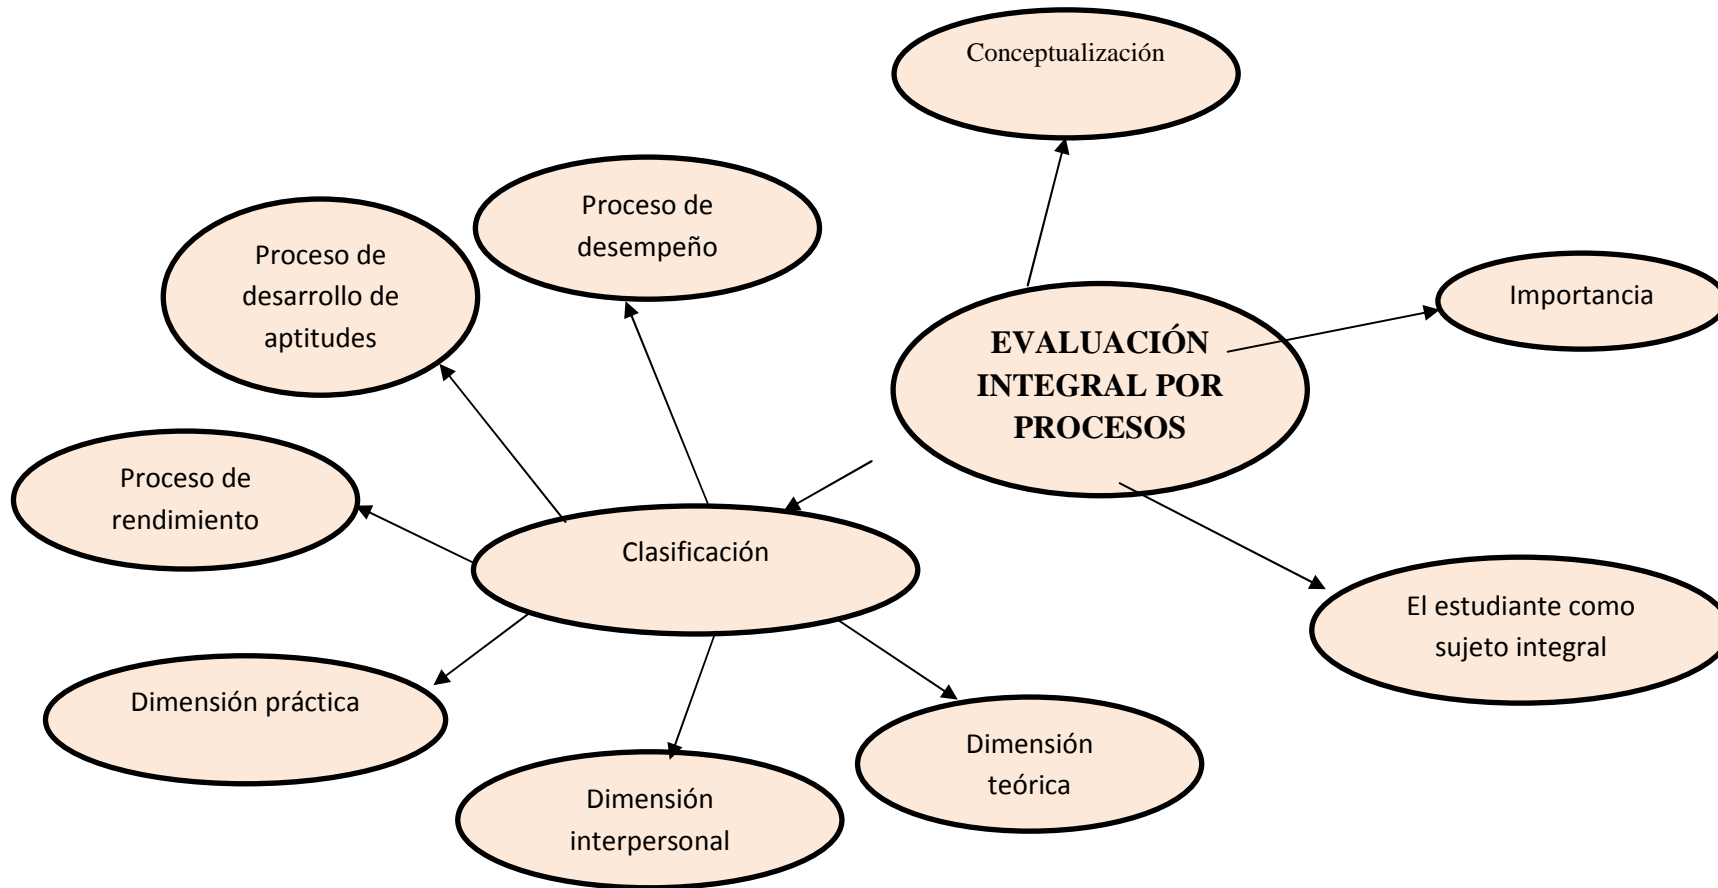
Conceptualización

Proceso de desempeño

Proceso de desarrollo de aptitudes

Importancia

EVALUACIÓN INTEGRAL POR PROCESOS

Proceso de rendimiento

Clasificación

El estudiante como sujeto integral

Dimensión práctica

Dimensión teórica

Dimensión interpersonal